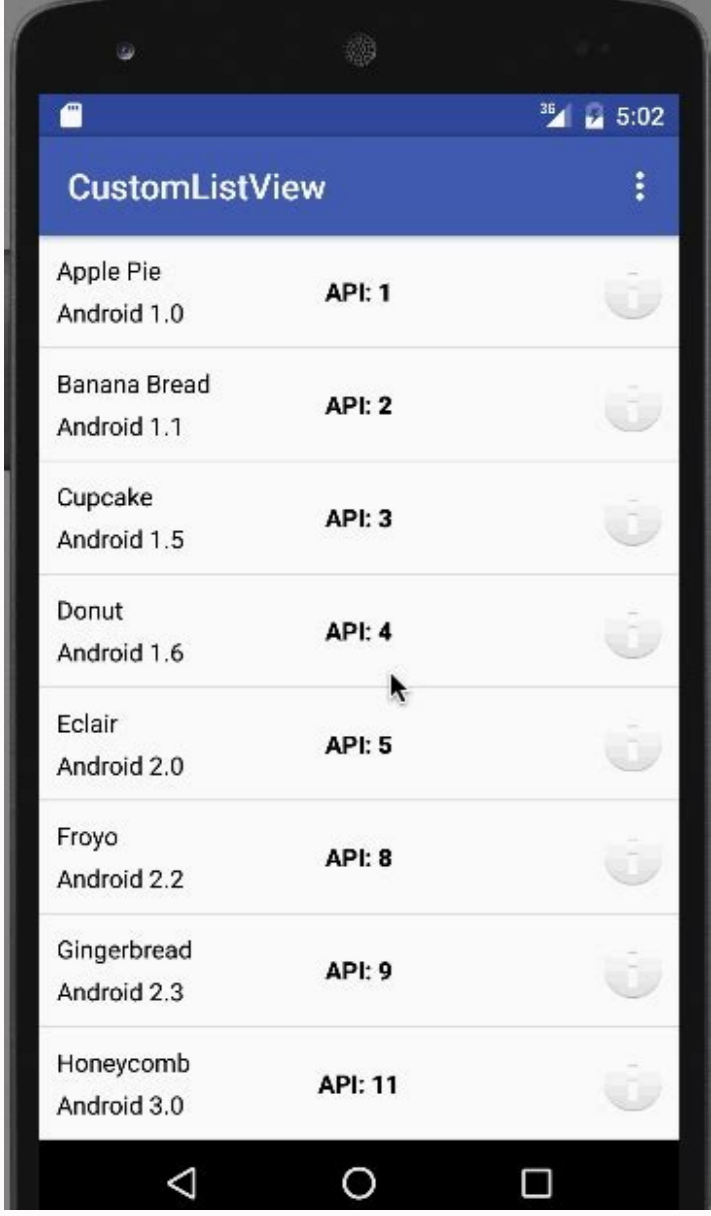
3G 5:02

CustomListView

Apple Pie
Android 1.0
API: 1

Banana Bread
Android 1.1
API: 2

Cupcake
Android 1.5
API: 3

Donut
Android 1.6
API: 4

Eclair
Android 2.0
API: 5

Froyo
Android 2.2
API: 8

Gingerbread
Android 2.3
API: 9

Honeycomb
Android 3.0
API: 11